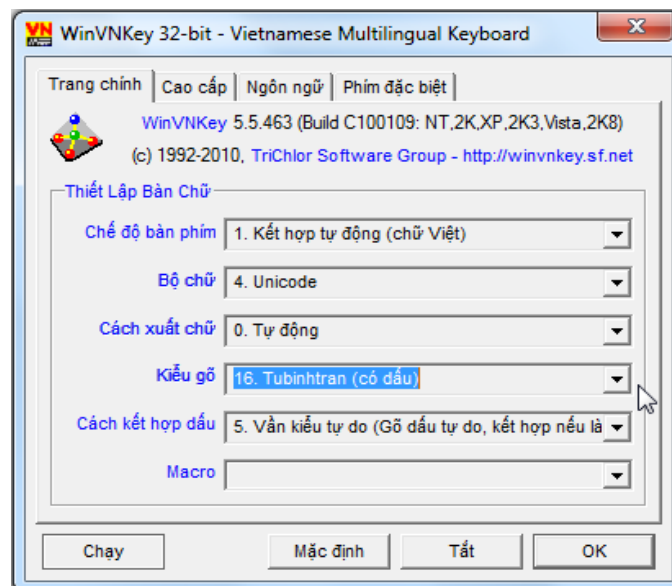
VN WinVNKey 32-bit - Vietnamese Multilingual Keyboard

Trang chính | Cao cấp | Ngôn ngữ | Phím đặc biệt

WinVNKey 5.5.463 (Build C100109: NT,2K,XP,2K3,Vista,2K8)
(c) 1992-2010, TriChlor Software Group - http://winvnkey.sf.net

Thiết Lập Bàn Chữ

Chế độ bàn phím: 1. Kết hợp tự động (chữ Việt)

Bộ chữ: 4. Unicode

Cách xuất chữ: 0. Tự động

Kiểu gõ: 16. Tubinhtran (có dấu)

Cách kết hợp dấu: 5. Vần kiểu tự do (Gõ dấu tự do, kết hợp nếu là

Macro

Chạy | Mặc định | Tắt | OK